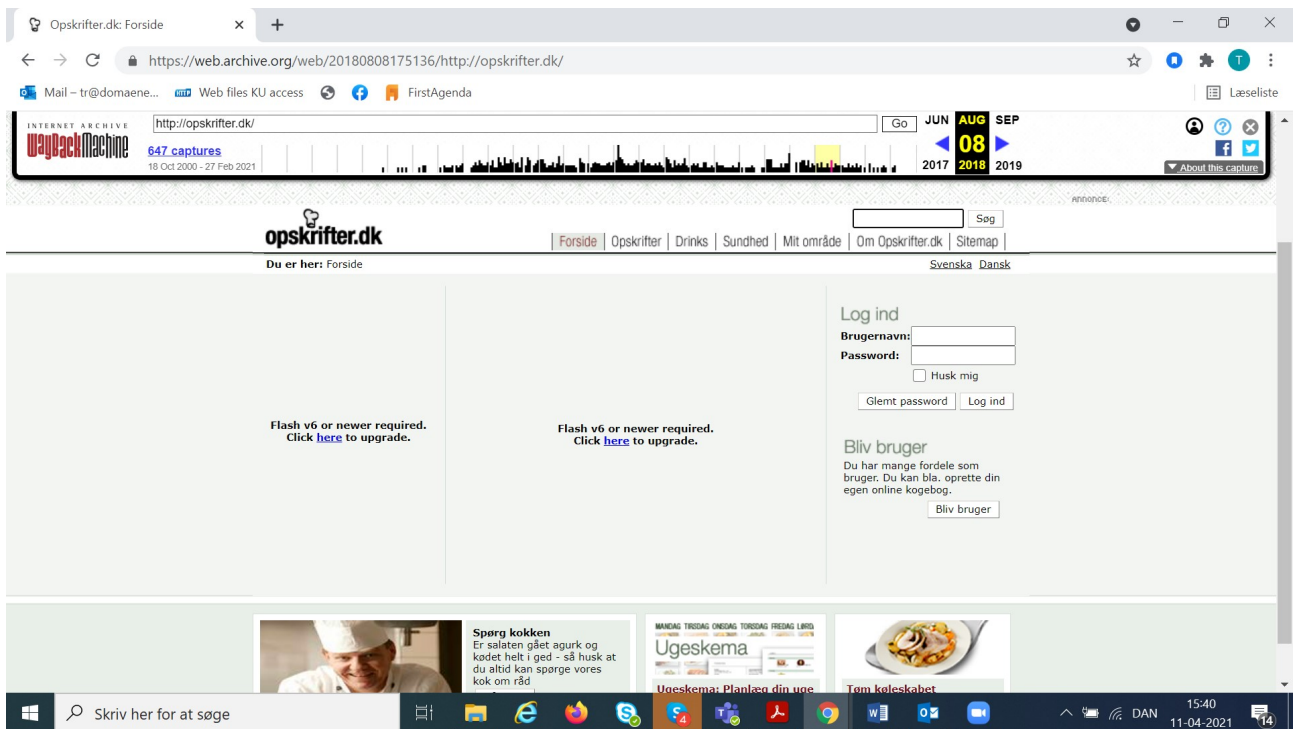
Opskrifter.dk: Forside ×
+

https://web.archive.org/web/20180808175136/http://opskrifter.dk/

Mail – tr@domaene... Web files KU access FirstAgenda
Læseliste

INTERNET ARCHIVE
WayBackMachine
http://opskrifter.dk/
Go
647 captures
18 Oct 2000 - 27 Feb 2021
JUN AUG SEP
08
2017 2018 2019
About this capture

ANNONCE

opskrifter.dk
Søg
Forside | Opskrifter | Drinks | Sundhed | Mit område | Om Opskrifter.dk | Sitemap

Du er her: Forside
Svenska Dansk

Flash v6 or newer required. Click here to upgrade.

Flash v6 or newer required. Click here to upgrade.

Log ind
Brugernavn:
Password:
Husk mig
Glemt password
Log ind

Bliv bruger
Du har mange fordele som bruger. Du kan bla. oprette din egen online kogebog.
Bliv bruger

Spørg kokken
Er salaten gået agurk og kødet helt i ged - så husk at du altid kan spørge vores kok om råd

MANDAG TIRSDAG ONSDAG TORSDAG FREDAG LØRD
Ugeskema
Ugeskema: Planlæg din uge

Tøm køleskabet

Skriv her for at søge
DAN
15:40
11-04-2021
14